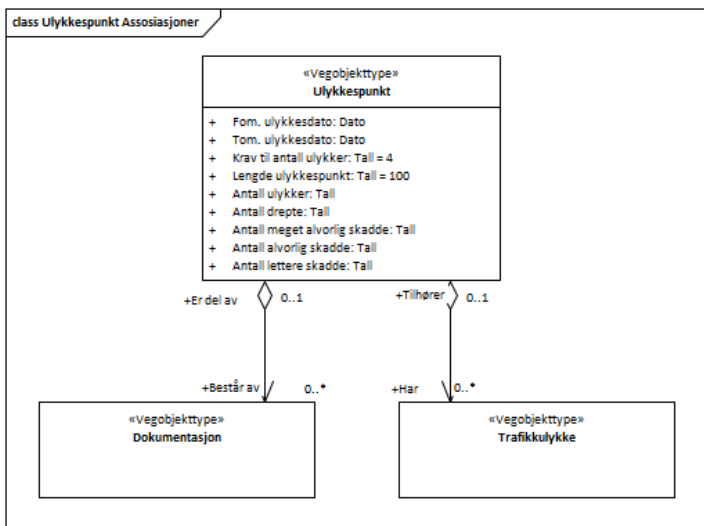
class Ulykkespunkt Assosiasjoner

«Vegobjekttype»
Ulykkespunkt

+ Fom. ulykkesdato: Dato
+ Tom. ulykkesdato: Dato
+ Krav til antall ulykker: Tall = 4
+ Lengde ulykkespunkt: Tall = 100
+ Antall ulykker: Tall
+ Antall drepte: Tall
+ Antall meget alvorlig skadde: Tall
+ Antall alvorlig skadde: Tall
+ Antall lettere skadde: Tall

+Er del av
0..1
+Tilhører
0..1

+Består av
0..*
+Har
0..*

«Vegobjekttype»
Dokumentasjon

«Vegobjekttype»
Trafikkulykke